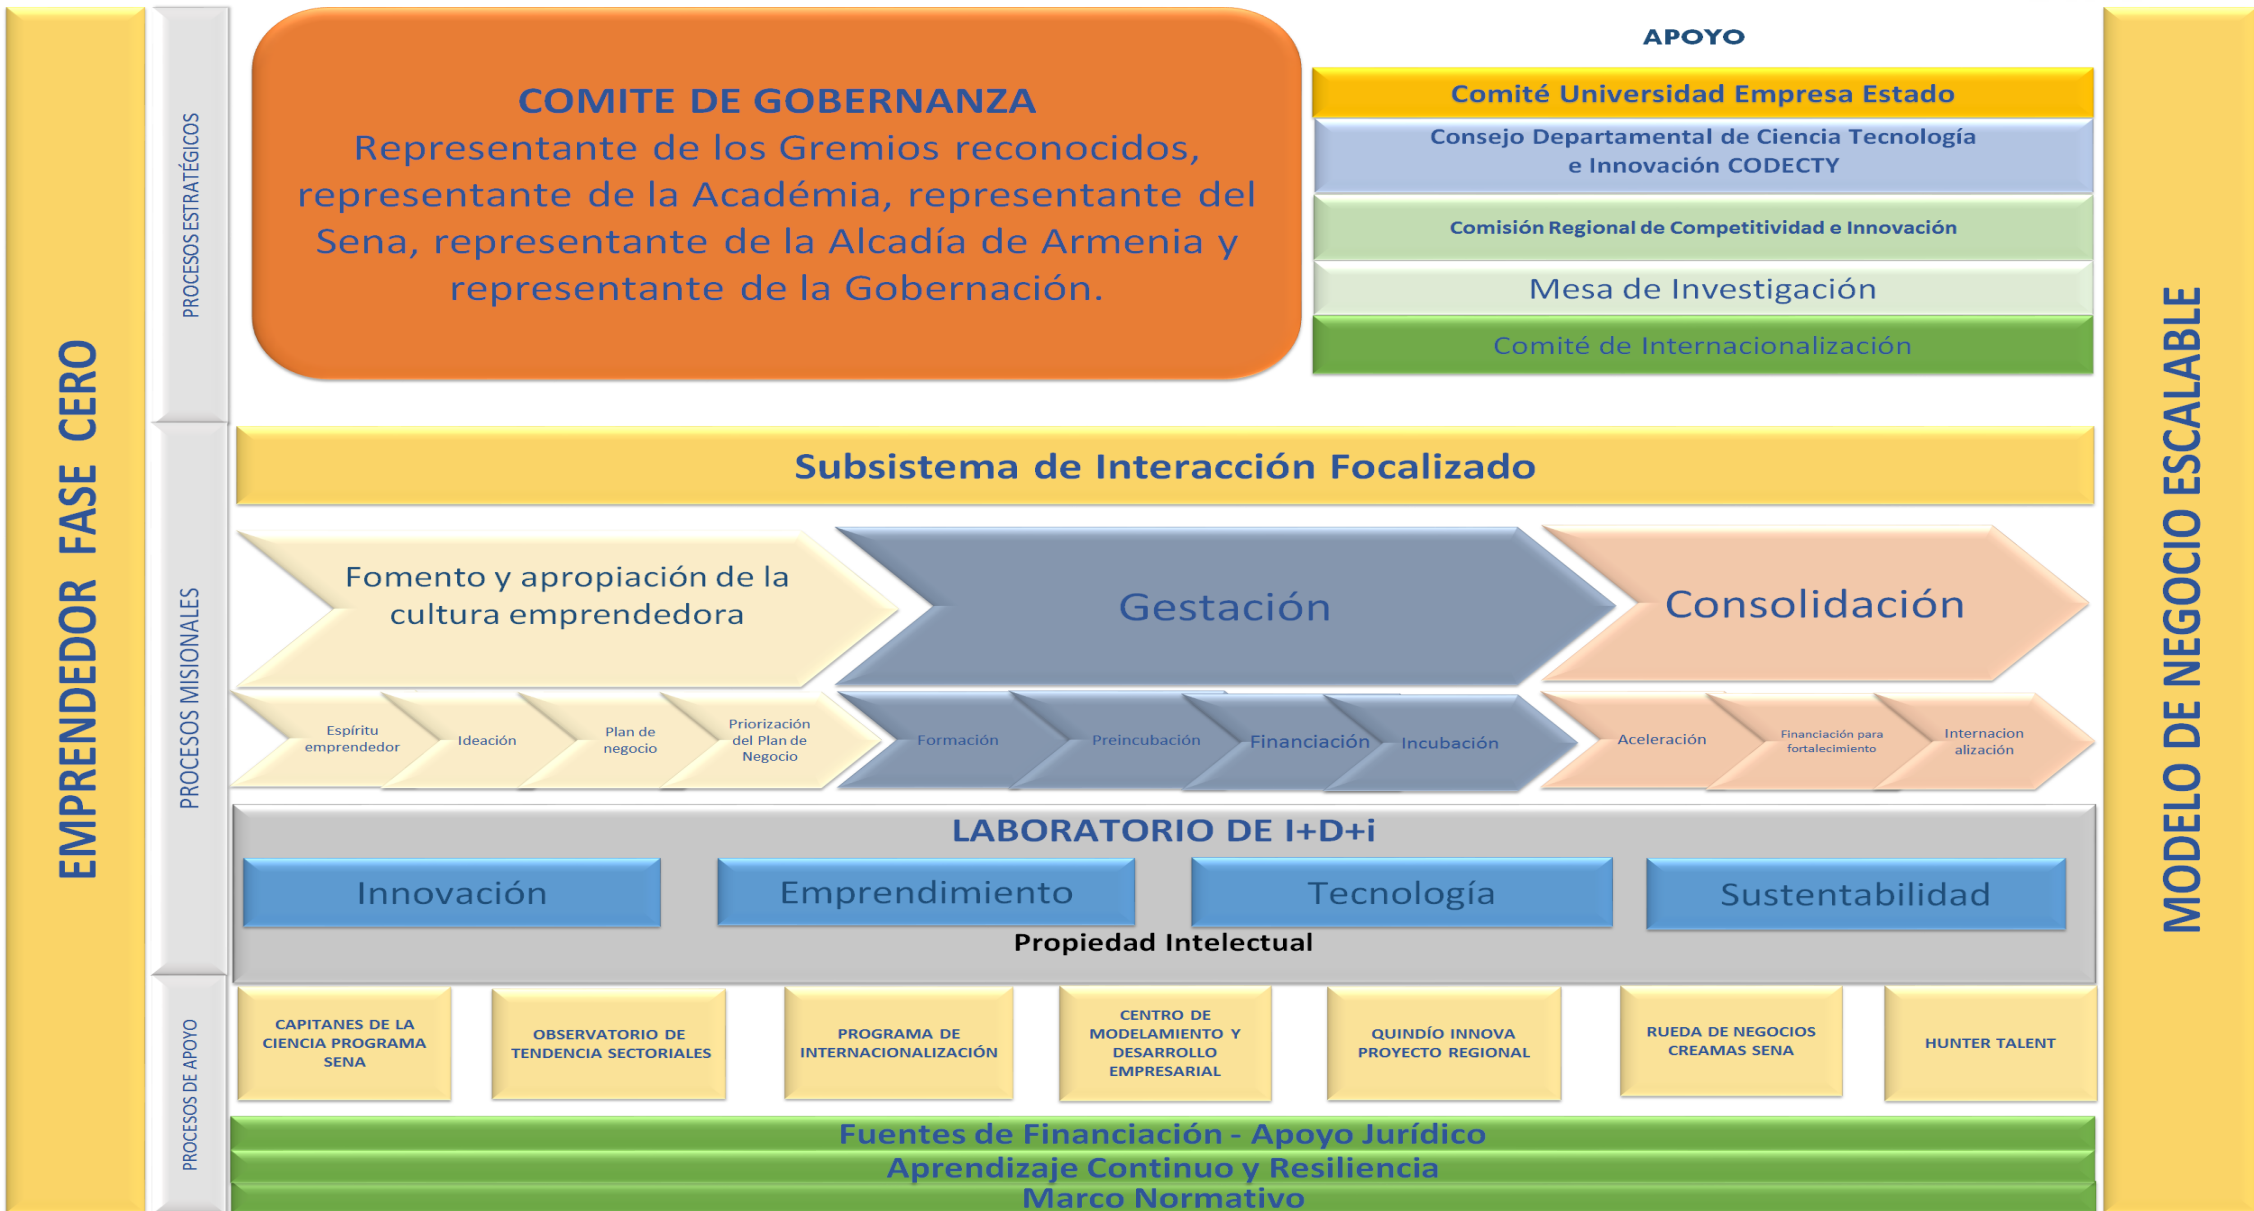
EMPRENDEDOR FASE CERO

PROCESOS ESTRATÉGICOS

COMITE DE GOBERNANZA
Representante de los Gremios reconocidos, representante de la Académia, representante del Sena, representante de la Alcadía de Armenia y representante de la Gobernación.

APOYO

Comité Universidad Empresa Estado

Consejo Departamental de Ciencia Tecnología e Innovación CODECTY

Comisión Regional de Competitividad e Innovación

Mesa de Investigación

Comité de Internacionalización

MODELO DE NEGOCIO ESCALABLE

PROCESOS MISIONALES

Subsistema de Interacción Focalizado

Fomento y apropiación de la cultura emprendedora

Gestación

Consolidación

Espíritu emprendedor

Ideación

Plan de negocio

Priorización del Plan de Negocio

Formación

Preincubación

Financiación

Incubación

Aceleración

Financiación para fortalecimiento

Internacionalización

LABORATORIO DE I+D+i

Innovación

Emprendimiento

Tecnología

Sustentabilidad

Propiedad Intelectual

PROCESOS DE APOYO

CAPITANES DE LA CIENCIA PROGRAMA SENA

OBSERVATORIO DE TENDENCIA SECTORIALES

PROGRAMA DE INTERNACIONALIZACIÓN

CENTRO DE MODELAMIENTO Y DESARROLLO EMPRESARIAL

QUINDÍO INNOVA PROYECTO REGIONAL

RUEDA DE NEGOCIOS CREAMAS SENA

HUNTER TALENT

Fuentes de Financiación - Apoyo Jurídico

Aprendizaje Continuo y Resiliencia

Marco Normativo